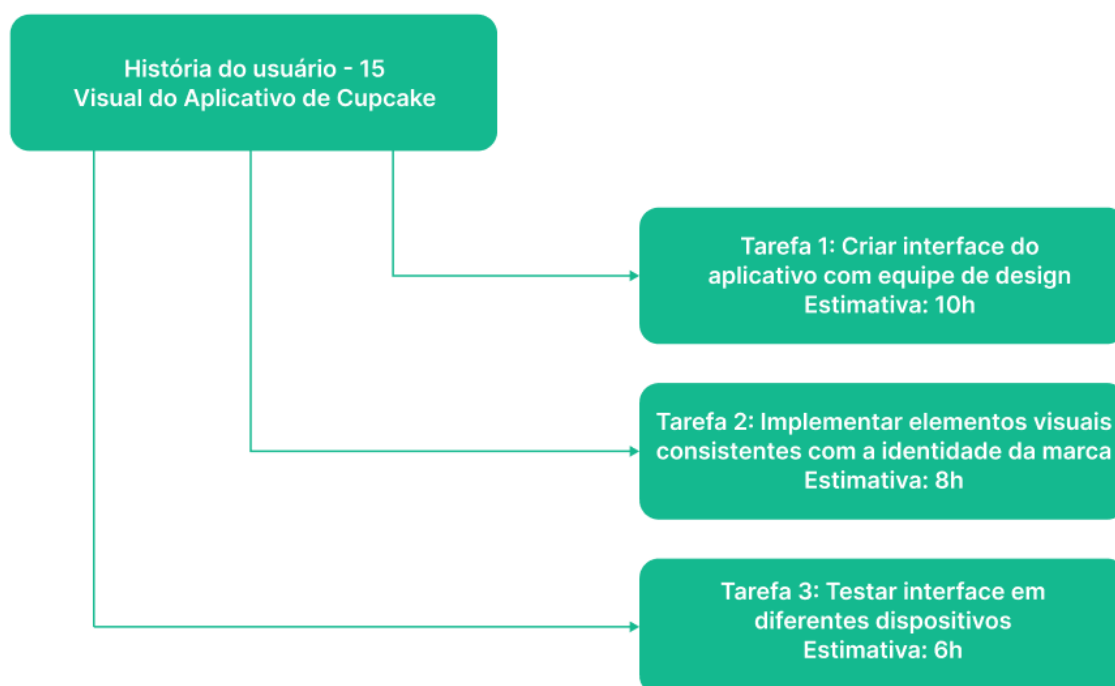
História do usuário - 15
Visual do Aplicativo de Cupcake

Tarefa 1: Criar interface do aplicativo com equipe de design
Estimativa: 10h

Tarefa 2: Implementar elementos visuais consistentes com a identidade da marca
Estimativa: 8h

Tarefa 3: Testar interface em diferentes dispositivos
Estimativa: 6h